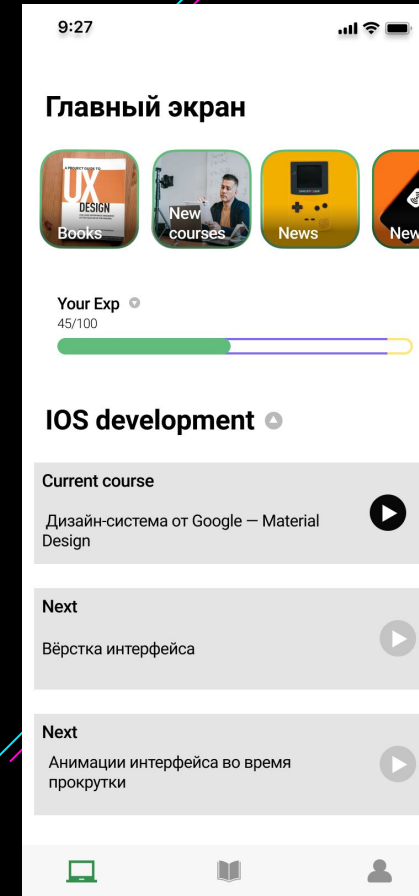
9:27

Главный экран

A PROJECT GUIDE TO UX DESIGN

Books

New courses

News

New

Your Exp
45/100

IOS development

Current course
Дизайн-система от Google — Material Design

Next
Вёрстка интерфейса

Next
Анимации интерфейса во время прокрутки